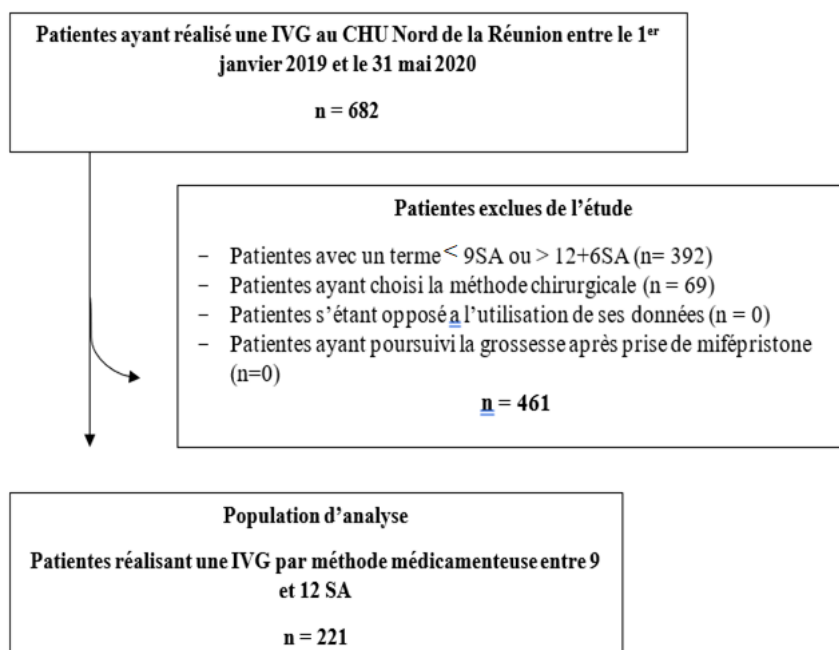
Patientes ayant réalisé une IVG au CHU Nord de la Réunion entre le 1$^{er}$ janvier 2019 et le 31 mai 2020

n = 682

Patientes exclues de l'étude

- Patientes avec un terme < 9SA ou > 12+6SA (n= 392)
- Patientes ayant choisi la méthode chirurgicale (n = 69)
- Patientes s'étant opposé a l'utilisation de ses données (n = 0)
- Patientes ayant poursuivi la grossesse après prise de mifépristone (n=0)

n = 461

Population d'analyse

Patientes réalisant une IVG par méthode médicamenteuse entre 9 et 12 SA

n = 221